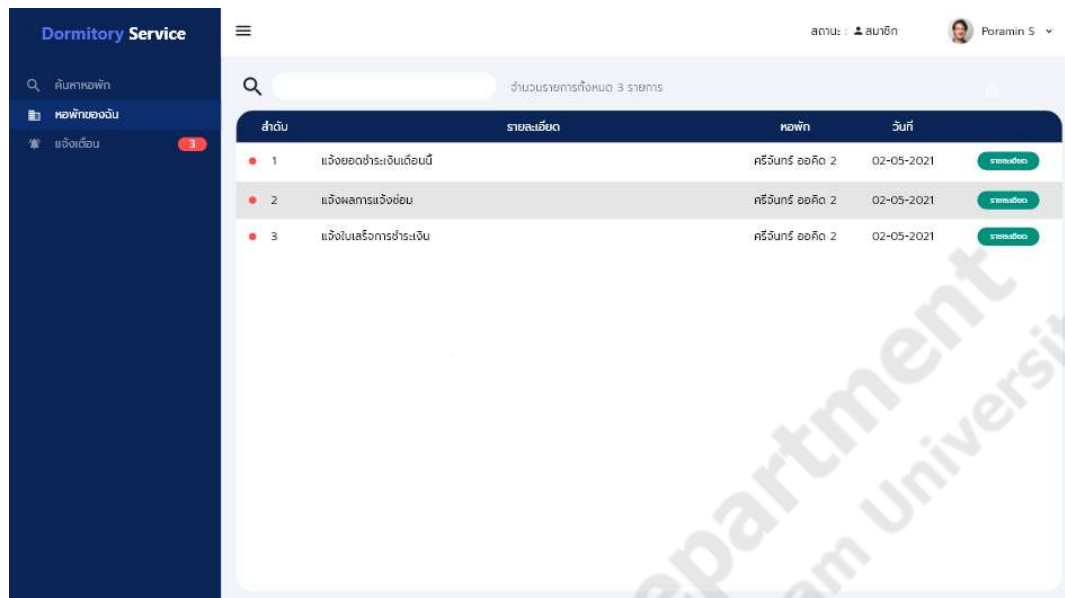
Dormitory Service

ค้นหาหอพัก
หอพักของฉัน
แจ้งเตือน 3

สถานะ : สมาชิก Poramin S

จำนวนรายการทั้งหมด 3 รายการ

| ลำดับ | รายละเอียด | หอพัก | วันที่ | |
|---|---|---|---|---|
| 1 | แจ้งยอดชำระเงินเดือนนี้ | ศรีจันทร์ ออคิด 2 | 02-05-2021 | รายละเอียด |
| 2 | แจ้งผลการแจ้งซ่อม | ศรีจันทร์ ออคิด 2 | 02-05-2021 | รายละเอียด |
| 3 | แจ้งใบเสร็จการชำระเงิน | ศรีจันทร์ ออคิด 2 | 02-05-2021 | รายละเอียด |

Department
University